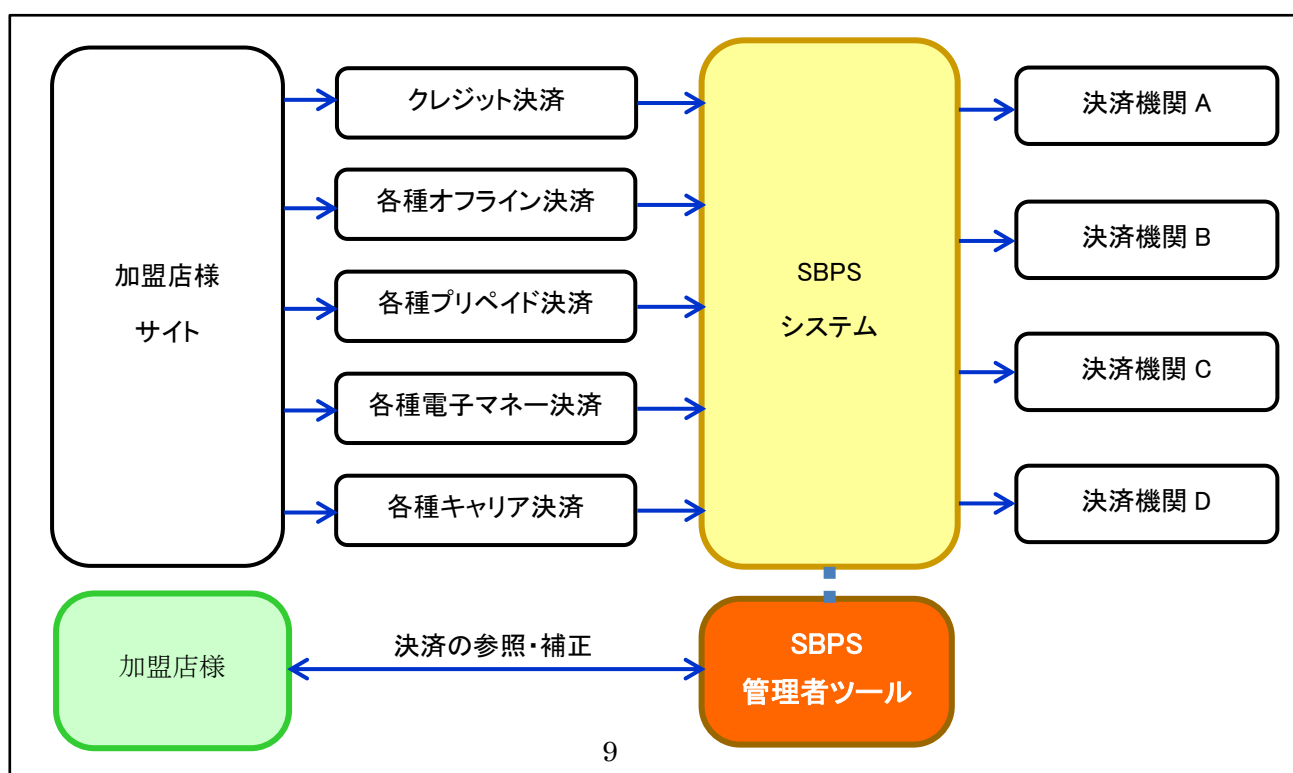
加盟店様
サイト

クレジット決済

各種オフライン決済

各種プリペイド決済

各種電子マネー決済

各種キャリア決済

SBPS
システム

決済機関 A

決済機関 B

決済機関 C

決済機関 D

加盟店様

決済の参照・補正

SBPS
管理者ツール

9